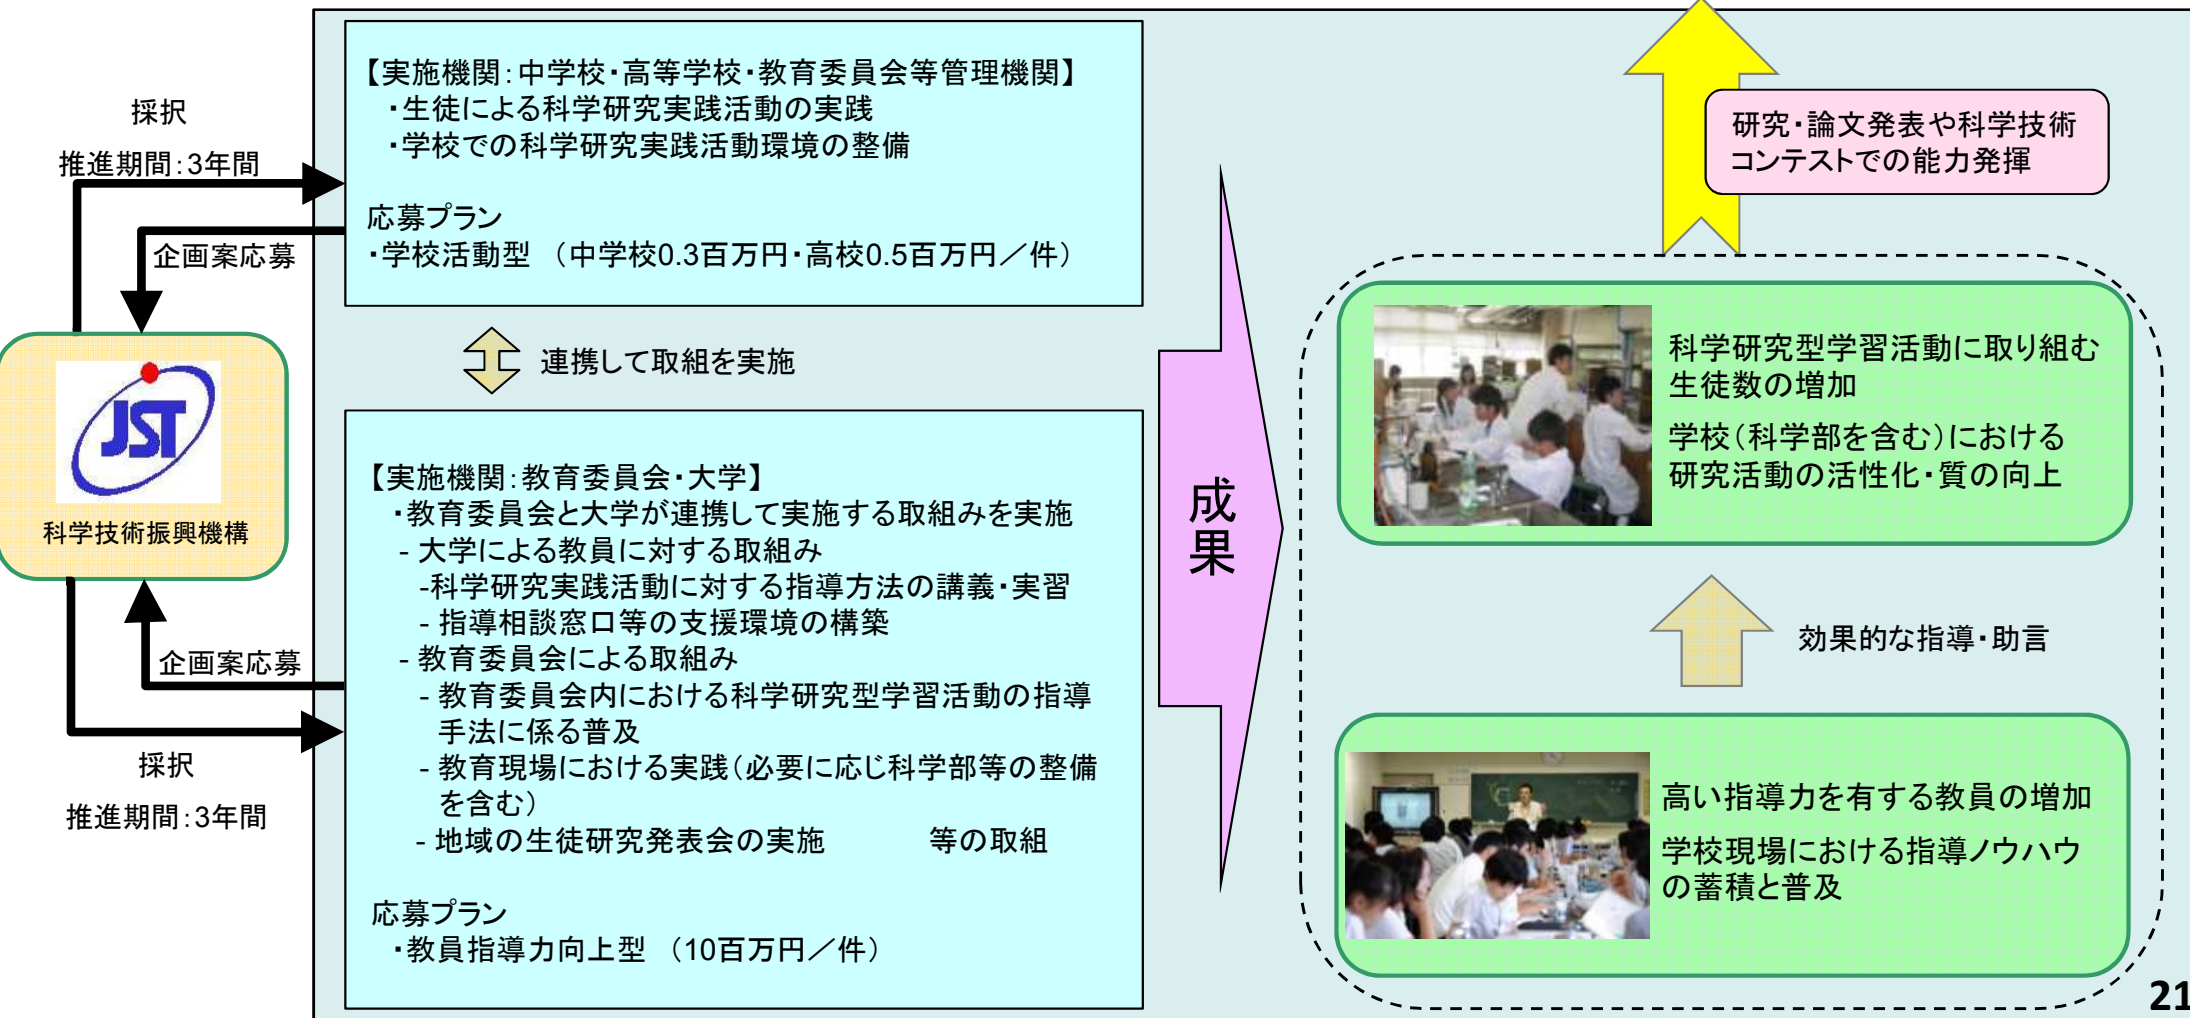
採択

推進期間:3年間

企画案応募

JST

科学技術振興機構

企画案応募

採択

推進期間:3年間

【実施機関:中学校・高等学校・教育委員会等管理機関】
・生徒による科学研究実践活動の実践
・学校での科学研究実践活動環境の整備

応募プラン
・学校活動型 (中学校0.3百万円・高校0.5百万円/件)

連携して取組を実施

【実施機関:教育委員会・大学】
・教育委員会と大学が連携して実施する取組みを実施
- 大学による教員に対する取組み
-科学研究実践活動に対する指導方法の講義・実習
- 指導相談窓口等の支援環境の構築
- 教育委員会による取組み
- 教育委員会内における科学研究型学習活動の指導手法に係る普及
- 教育現場における実践(必要に応じ科学部等の整備を含む)
- 地域の生徒研究発表会の実施　等の取組

応募プラン
・教員指導力向上型 (10百万円/件)

成果

研究・論文発表や科学技術コンテストでの能力発揮

科学研究型学習活動に取り組む生徒数の増加

学校(科学部を含む)における研究活動の活性化・質の向上

効果的な指導・助言

高い指導力を有する教員の増加

学校現場における指導ノウハウの蓄積と普及

21